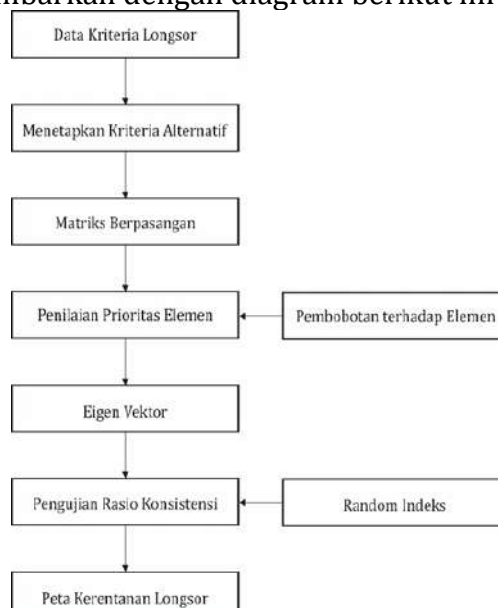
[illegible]barkan dengan diagram berikut ini

Data Kriteria Longsor

Menetapkan Kriteria Alternatif

Matriks Berpasangan

Penilaian Prioritas Elemen

Pembobotan terhadap Elemen

Eigen Vektor

Pengujian Rasio Konsistensi

Random Indeks

Peta Kerentanan Longsor